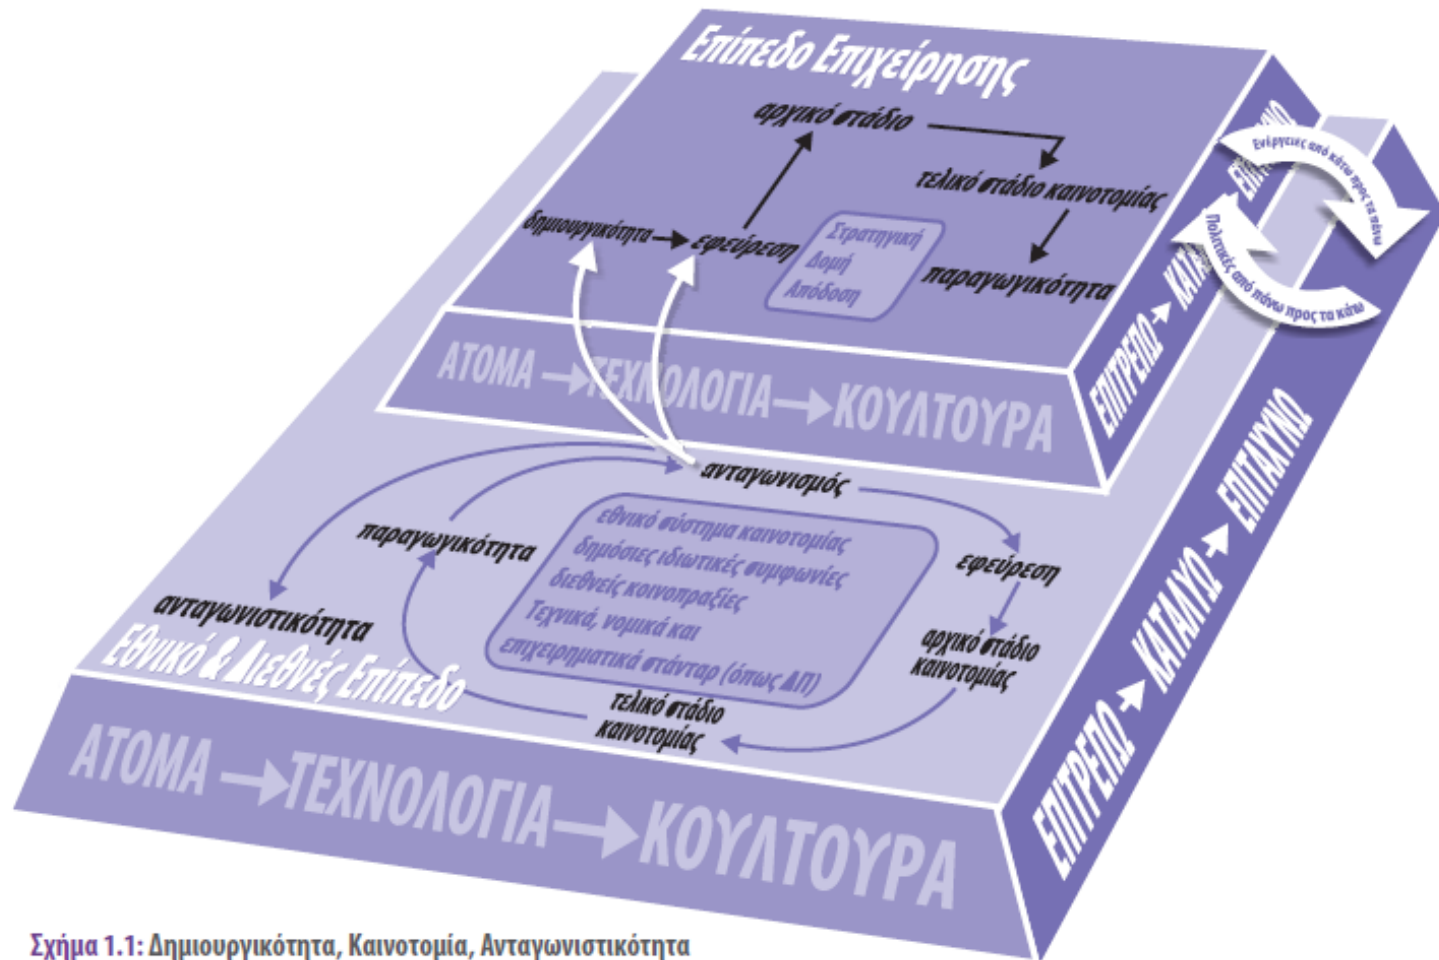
Επίπεδο Επιχείρησης

αρχικό στάδιο

τελικό στάδιο καινοτομίας

δημιουργικότητα → εφεύρεση

Στρατηγική
Δομή
Απόδοση

παραγωγικότητα

ΑΤΟΜΑ → ΤΕΧΝΟΛΟΓΙΑ → ΚΟΥΛΤΟΥΡΑ

ΕΠΙΤΡΕΠΩ → ΚΑΤ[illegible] ΕΠ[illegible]

Ενέργειες από κάτω προς τα πάνω

Πολιτικές από πάνω προς τα κάτω

ανταγωνισμός

παραγωγικότητα

εθνικό σύστημα καινοτομίας
δημόσιες ιδιωτικές συμφωνίες
διεθνείς κοινοπραξίες
Τεχνικά, νομικά και επιχειρηματικά στάνταρ (όπως ΔΠ)

εφεύρεση

αρχικό στάδιο καινοτομίας

τελικό στάδιο καινοτομίας

ανταγωνιστικότητα

Εθνικό & Διεθνές Επίπεδο

ΑΤΟΜΑ → ΤΕΧΝΟΛΟΓΙΑ → ΚΟΥΛΤΟΥΡΑ

ΕΠΙΤΡΕΠΩ → ΚΑΤΑΛΥΩ → ΕΠΙΤΑΧΥΝΩ

Σχήμα 1.1: Δημιουργικότητα, Καινοτομία, Ανταγωνιστικότητα